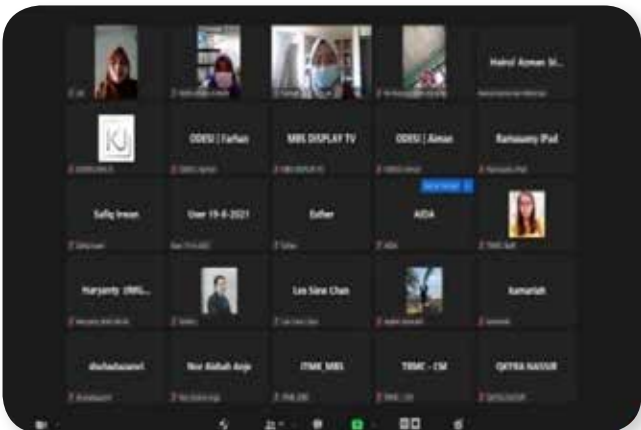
Hairul Azman M...

KJ

ODEC | Farhan

MBS DISPLAY TV

ODEC | Aiman

Ramasamy IPad

Safiq Imran

User 19-8-2021

Esther

AIDA

Haryanty UMS...

Lee Siew Chan

Kamariah

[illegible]

Nur Aisbah Anje

ITMK_MBS

TRMC - CM

QATRA NASSUR